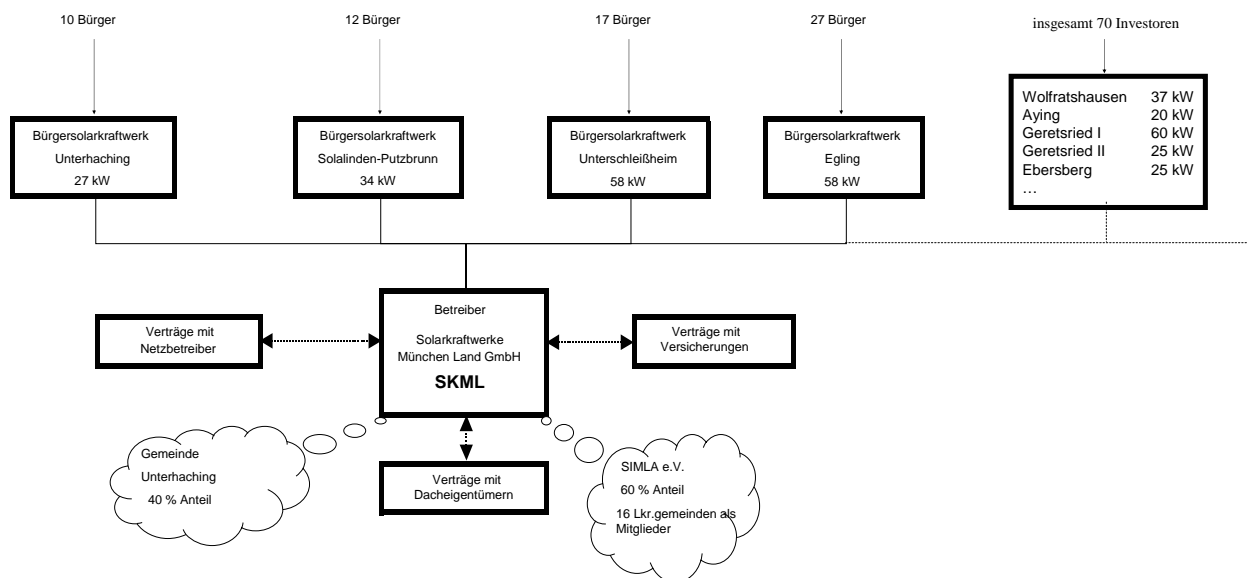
10 Bürger

12 Bürger

17 Bürger

27 Bürger

insgesamt 70 Investoren

Bürgersolarkraftwerk
Unterhaching
27 kW

Bürgersolarkraftwerk
Solalinden-Putzbrunn
34 kW

Bürgersolarkraftwerk
Unterschleißheim
58 kW

Bürgersolarkraftwerk
Egling
58 kW

| | |
|---|---|
| Wolfratshausen | 37 kW |
| Aying | 20 kW |
| Geretsried I | 60 kW |
| Geretsried II | 25 kW |
| Ebersberg | 25 kW |
| … | |

Verträge mit Netzbetreiber

Betreiber
Solarkraftwerke München Land GmbH
SKML

Verträge mit Versicherungen

Gemeinde
Unterhaching
40 % Anteil

Verträge mit Dacheigentümern

SIMLA e.V.
60 % Anteil
16 Lkr.gemeinden als Mitglieder